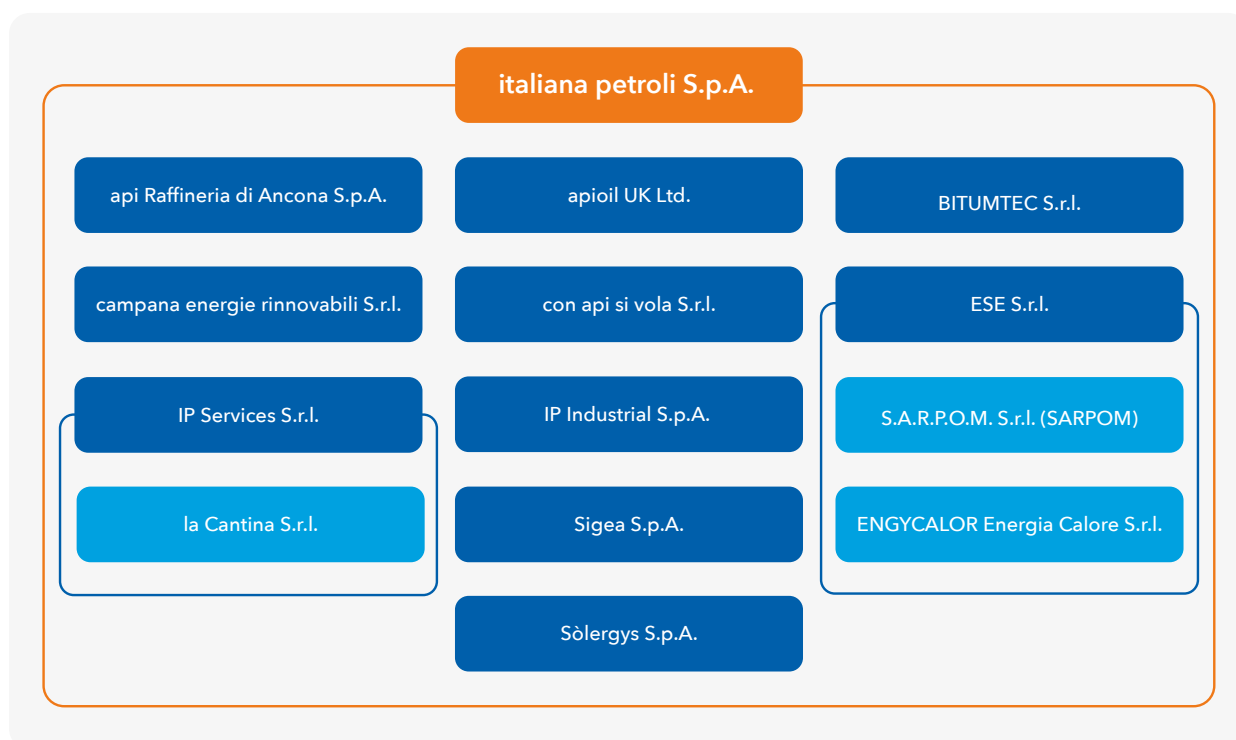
italiana petroli S.p.A.

api Raffineria di Ancona S.p.A.

apioil UK Ltd.

BITUMTEC S.r.l.

campana energie rinnovabili S.r.l.

con api si vola S.r.l.

ESE S.r.l.

IP Services S.r.l.

IP Industrial S.p.A.

S.A.R.P.O.M. S.r.l. (SARPOM)

la Cantina S.r.l.

Sigea S.p.A.

ENGYCALOR Energia Calore S.r.l.

Sòlergys S.p.A.